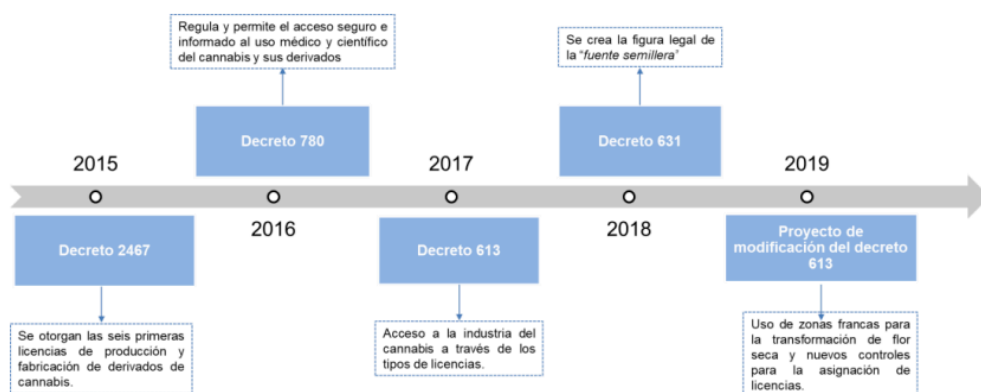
Regula y permite el acceso seguro e informado al uso médico y científico del cannabis y sus derivados

Se crea la figura legal de la "*fuente semillera*"

Decreto 780

Decreto 631

2015

2017

2019

2016

2018

Decreto 2467

Decreto 613

Proyecto de modificación del decreto 613

Se otorgan las seis primeras licencias de producción y fabricación de derivados de cannabis.

Acceso a la industria del cannabis a través de los tipos de licencias.

Uso de zonas francas para la transformación de flor seca y nuevos controles para la asignación de licencias.